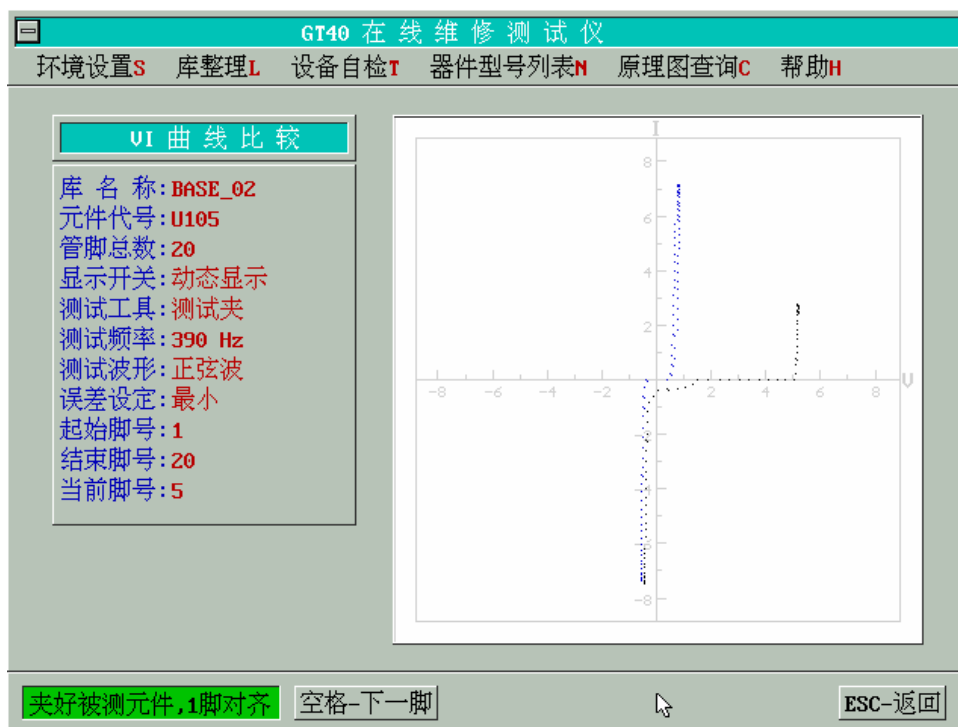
GT40 在 线 维 修 测 试 仪

环境设置S 库整理L 设备自检T 器件型号列表N 原理图查询C 帮助H

VI 曲 线 比 较

库 名 称:BASE_02
元件代号:U105
管脚总数:20
显示开关:动态显示
测试工具:测试夹
测试频率:390 Hz
测试波形:正弦波
误差设定:最小
起始脚号:1
结束脚号:20
当前脚号:5

I
8
6
4
2
V
-8 -6 -4 -2 2 4 6 8
-2
-4
-6
-8

夹好被测元件,1脚对齐 空格-下一脚 ESC-返回